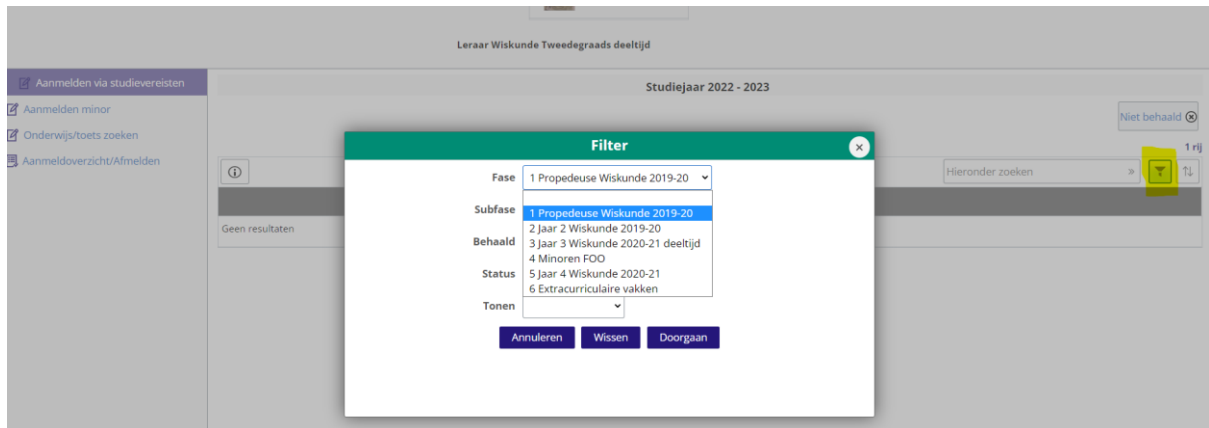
Leraar Wiskunde Tweedegraads deeltijd

Aanmelden via studievereisten
Aanmelden minor
Onderwijs/toets zoeken
Aanmeldoverzicht/Afmelden

Studiejaar 2022 - 2023

Niet behaald

1 rij

Hieronder zoeken

Geen resultaten

Filter

Fase 1 Propedeuse Wiskunde 2019-20

Subfase

Behaald

Status

Tonen

1 Propedeuse Wiskunde 2019-20
2 Jaar 2 Wiskunde 2019-20
3 Jaar 3 Wiskunde 2020-21 deeltijd
4 Minoren FOO
5 Jaar 4 Wiskunde 2020-21
6 Extracurriculaire vakken

Annuleren Wissen Doorgaan